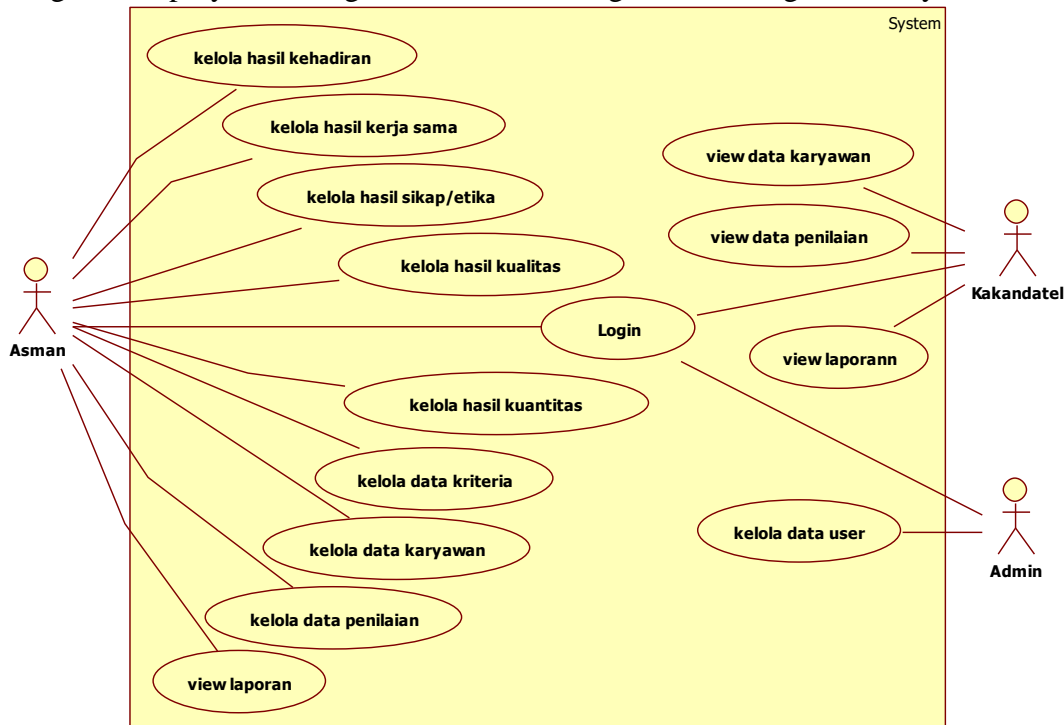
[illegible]

System

kelola hasil kehadiran

kelola hasil kerja sama

kelola hasil sikap/etika

kelola hasil kualitas

Login

kelola hasil kuantitas

kelola data kriteria

kelola data karyawan

kelola data penilaian

view laporan

view data karyawan

view data penilaian

view laporann

kelola data user

Asman

Kakandatel

Admin